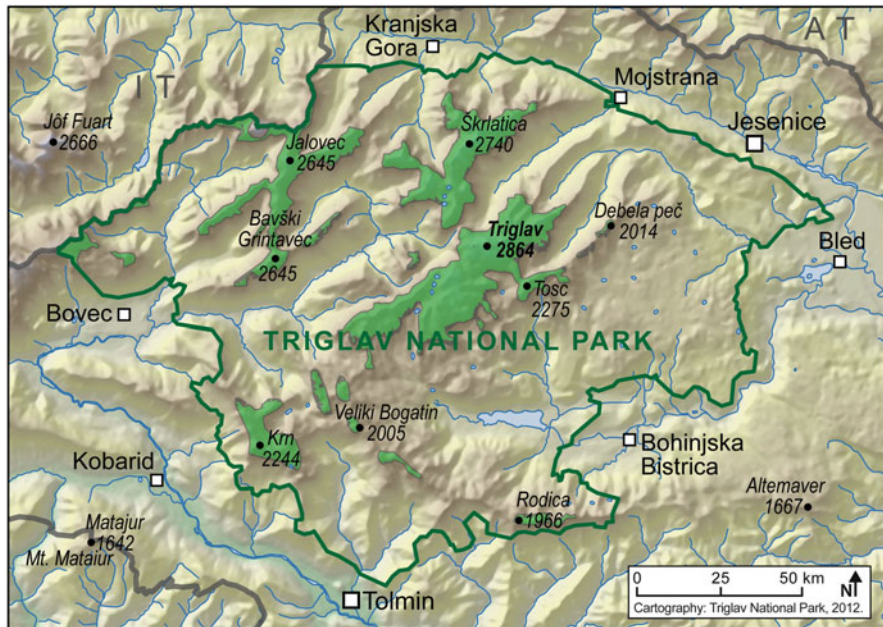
Kranjska Gora

A T

I T

Mojstrana

Jôf Fuart 2666

Jalovec 2645

Škrlatica 2740

Jesenice

Bavški Grintavec 2645

Triglav 2864

Debela peč 2014

Bled

Bovec

Tosc 2275

TRIGLAV NATIONAL PARK

Veliki Bogatin 2005

Krn 2244

Bohinjska Bistrica

Kobarid

Altemaver 1667

Rodica 1966

Matajur 1642 Mt. Mataiur

Tolmin

0 25 50 km

N

Cartography: Triglav National Park, 2012.